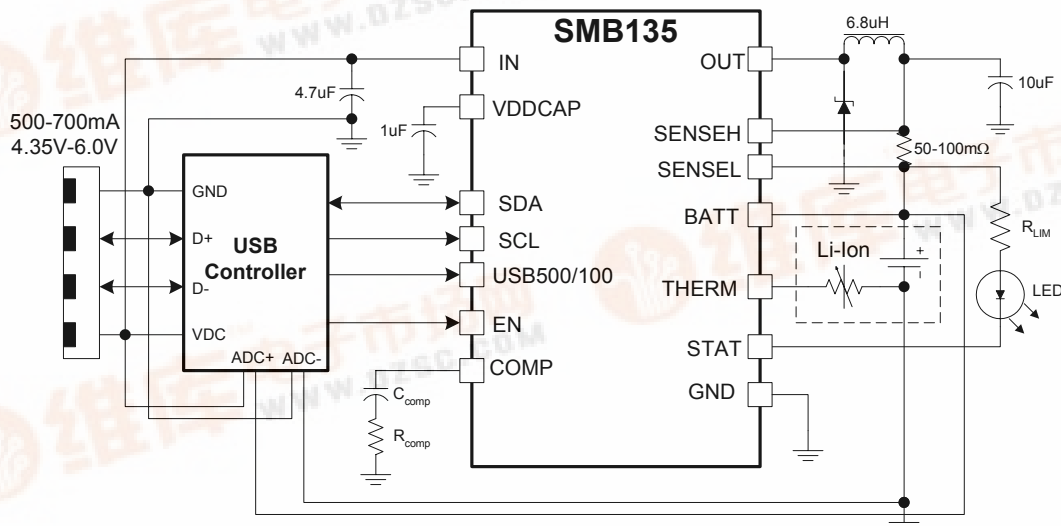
SMB135

500-700mA
4.35V-6.0V

4.7uF
1uF

GND
D+
D-
VDC
USB
Controller
ADC+ ADC-

IN
VDDCAP
SDA
SCL
USB500/100
EN
COMP

$C_{comp}$
$R_{comp}$

OUT
SENSEH
SENSEL
BATT
THERM
STAT
GND

6.8uH
10uF
50-100mΩ
Li-Ion
+
$R_{LIM}$
LED

www.dzsc.com